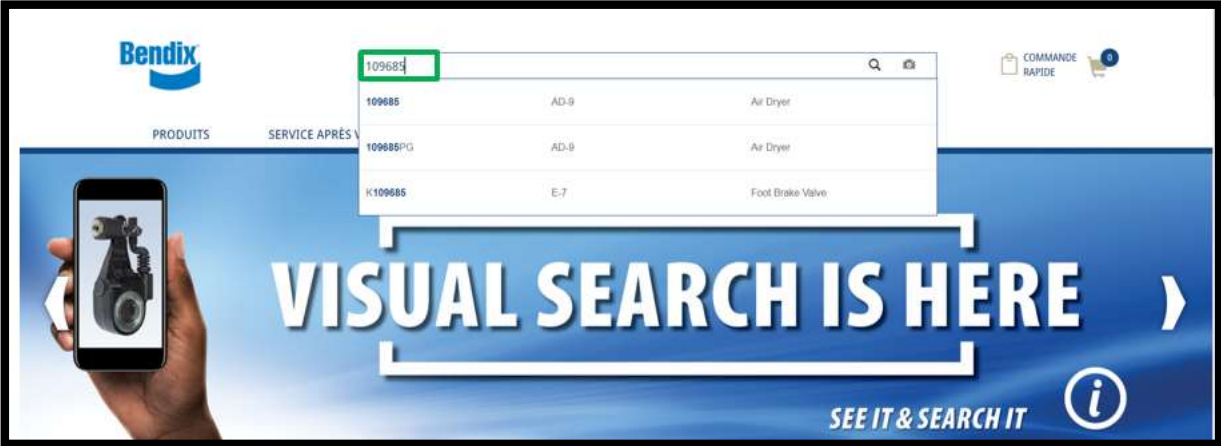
Bendix

109685

| 109685 | AD-9 | Air Dryer |
|---|---|---|
| 109685PG | AD-9 | Air Dryer |
| K109685 | E-7 | Foot Brake Valve |

COMMANDE RAPIDE

0

PRODUITS

SERVICE APRÈS V

VISUAL SEARCH IS HERE

SEE IT & SEARCH IT